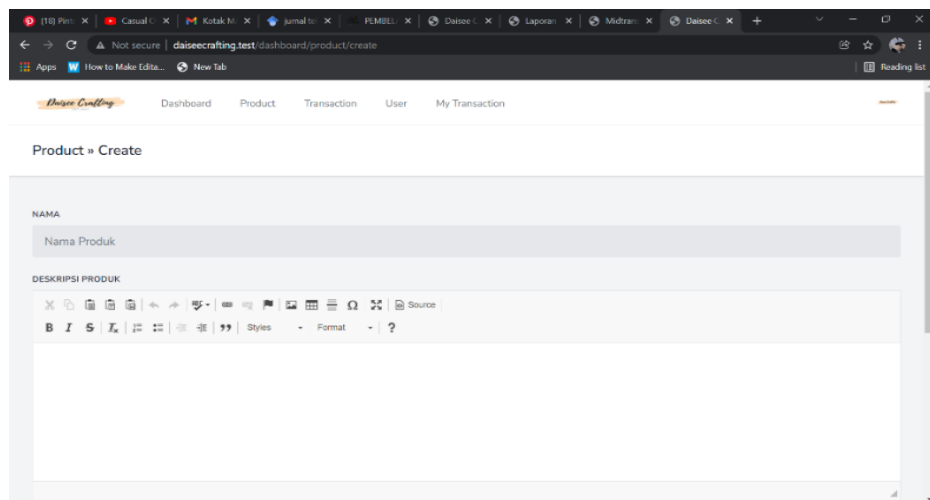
(18) Pint × | Casual × | Kotak M × | jurnal te × | PEMBEL × | Daisee × | Laporan × | Midtran × | Daisee × | +

Not secure | daiseecrafting.test/dashboard/product/create

Apps How to Make Edita... New Tab

Reading list

Daisee Crafting Dashboard Product Transaction User My Transaction

Product » Create

NAMA

Nama Produk

DESKRIPSI PRODUK

Source

B I S $I_x$ 99 Styles Format ?